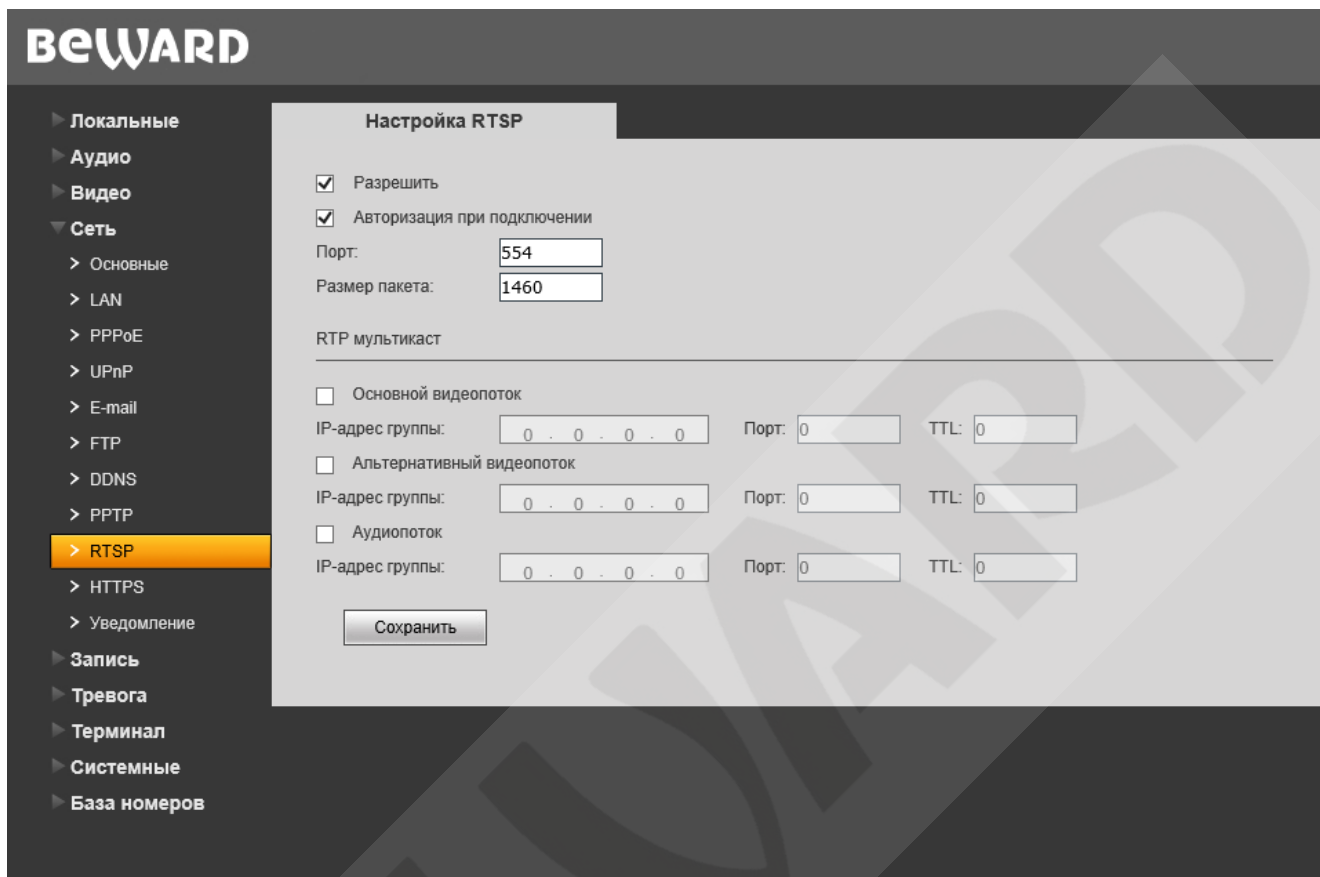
BEWARD

Локальные
Аудио
Видео
Сеть
> Основные
> LAN
> PPPoE
> UPnP
> E-mail
> FTP
> DDNS
> PPTP
> RTSP
> HTTPS
> Уведомление
Запись
Тревога
Терминал
Системные
База номеров

Настройка RTSP

Разрешить
Авторизация при подключении
Порт: 554
Размер пакета: 1460

RTP мультикаст

Основной видеопоток
IP-адрес группы: 0 . 0 . 0 . 0 Порт: 0 TTL: 0
Альтернативный видеопоток
IP-адрес группы: 0 . 0 . 0 . 0 Порт: 0 TTL: 0
Аудиопоток
IP-адрес группы: 0 . 0 . 0 . 0 Порт: 0 TTL: 0

Сохранить